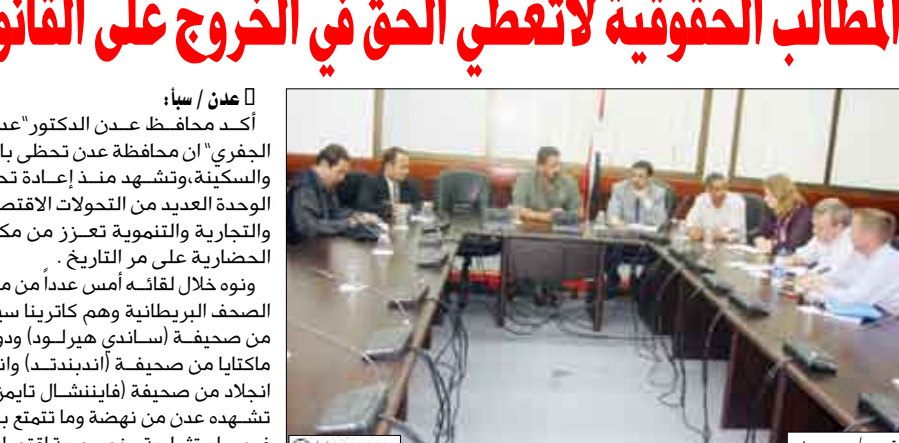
المطالب الحقوقية لاتعطي الحق في الخروج على القانو

□ عدن / سبأ:
أكـد محافـظ عـدن الدكتور"عد
الجفري" ان محافظة عدن تحظى با
والسكينة،وتشـهد منـذ إعـادة تحـ
الوحدة العديد من التحولات الاقتص
والتجارية والتنموية تعـزز من مك
الحضارية على مر التاريخ .
ونوه خلال لقائـه أمس عدداً من م
الصحف البريطانية وهم كاترينا سي
من صحيفـة (سـاندي هيرلـود) ود
ماكتايا من صحيفـة (اندبندتـد) وا
انجلاد من صحيفة (فاينننشـال تايم
تشـهده عدن من نهضة وما تتمتع ب
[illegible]